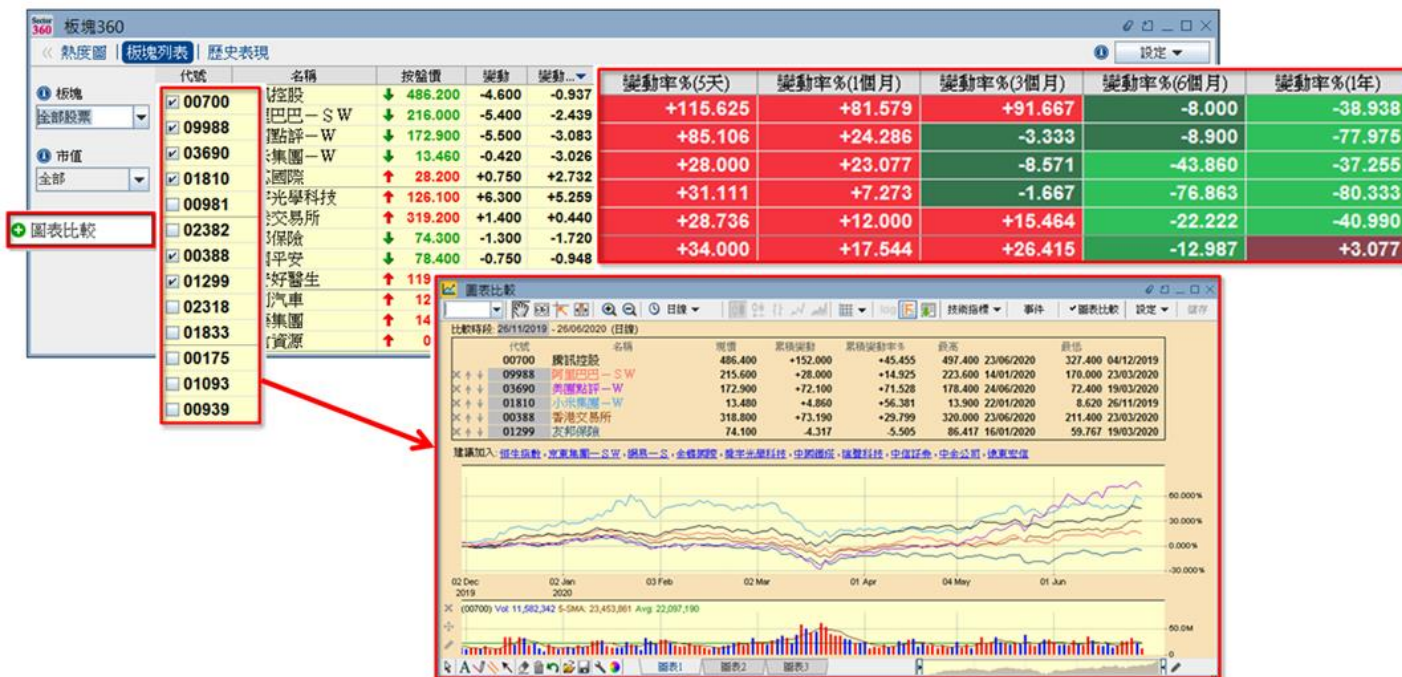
Sector 360 板塊360

« 熱度圖 | 板塊列表 | 歷史表現

設定

板塊
全部股票

市值
全部

圖表比較

| 代號 | 名稱 | 按盤價 | 變動 | 變動... |
|---|---|---|---|---|
| 00700 | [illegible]控股 | 486.200 | -4.600 | -0.937 |
| 09988 | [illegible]巴巴－SW | 216.000 | -5.400 | -2.439 |
| 03690 | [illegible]點評－W | 172.900 | -5.500 | -3.083 |
| 01810 | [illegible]集團－W | 13.460 | -0.420 | -3.026 |
| 00981 | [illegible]國際 | 28.200 | +0.750 | +2.732 |
| 02382 | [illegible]光學科技 | 126.100 | +6.300 | +5.259 |
| 00388 | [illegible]交易所 | 319.200 | +1.400 | +0.440 |
| 01299 | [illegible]保險 | 74.300 | -1.300 | -1.720 |
| 02318 | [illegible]平安 | 78.400 | -0.750 | -0.948 |
| 01833 | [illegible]好醫生 | 119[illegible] | | |
| 00175 | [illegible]汽車 | 12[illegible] | | |
| 01093 | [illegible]集團 | 14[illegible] | | |
| 00939 | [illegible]資源 | 0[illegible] | | |

| 變動率%(5天) | 變動率%(1個月) | 變動率%(3個月) | 變動率%(6個月) | 變動率%(1年) |
|---|---|---|---|---|
| +115.625 | +81.579 | +91.667 | -8.000 | -38.938 |
| +85.106 | +24.286 | -3.333 | -8.900 | -77.975 |
| +28.000 | +23.077 | -8.571 | -43.860 | -37.255 |
| +31.111 | +7.273 | -1.667 | -76.863 | -80.333 |
| +28.736 | +12.000 | +15.464 | -22.222 | -40.990 |
| +34.000 | +17.544 | +26.415 | -12.987 | +3.077 |

圖表比較

日線 技術指標 事件 圖表比較 設定 儲存

比較時段: 26/11/2019 - 26/06/2020 (日線)

| 代號 | 名稱 | 現價 | 累積變動 | 累積變動率% | 最高 | | 最低 | |
|---|---|---|---|---|---|---|---|---|
| 00700 | 騰訊控股 | 486.400 | +152.000 | +45.455 | 497.400 | 23/06/2020 | 327.400 | 04/12/2019 |
| 09988 | 阿里巴巴－SW | 215.600 | +28.000 | +14.925 | 223.600 | 14/01/2020 | 170.000 | 23/03/2020 |
| 03690 | 美團點評－W | 172.900 | +72.100 | +71.528 | 178.400 | 24/06/2020 | 72.400 | 19/03/2020 |
| 01810 | 小米集團－W | 13.480 | +4.860 | +56.381 | 13.900 | 22/01/2020 | 8.620 | 26/11/2019 |
| 00388 | 香港交易所 | 318.800 | +73.190 | +29.799 | 320.000 | 23/06/2020 | 211.400 | 23/03/2020 |
| 01299 | 友邦保險 | 74.100 | -4.317 | -5.505 | 86.417 | 16/01/2020 | 59.767 | 19/03/2020 |

建議加入: 恒生指數 - 京東集團－SW - 網易－S - 金蝶國際 - 舜宇光學科技 - 中興通訊 - 瑞聲科技 - 中信証券 - 中金公司 - 碧桂園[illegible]

60.000%
30.000%
0.000%
-30.000%

02 Dec 2019  02 Jan 2020  03 Feb  02 Mar  01 Apr  04 May  01 Jun

(00700) Vol: 11,582,342 5-SMA: 23,453,861 Avg: 22,097,190

50.0M
0

圖表1 圖表2 圖表3